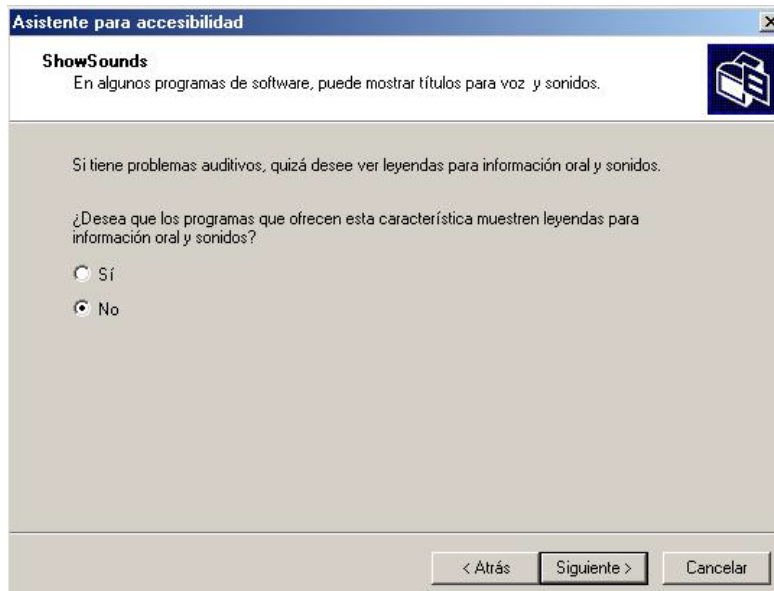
Asistente para accesibilidad

ShowSounds
En algunos programas de software, puede mostrar títulos para voz y sonidos.

Si tiene problemas auditivos, quizá desee ver leyendas para información oral y sonidos.

¿Desea que los programas que ofrecen esta característica muestren leyendas para información oral y sonidos?

Sí

No

< Atrás
Siguiente >
Cancelar